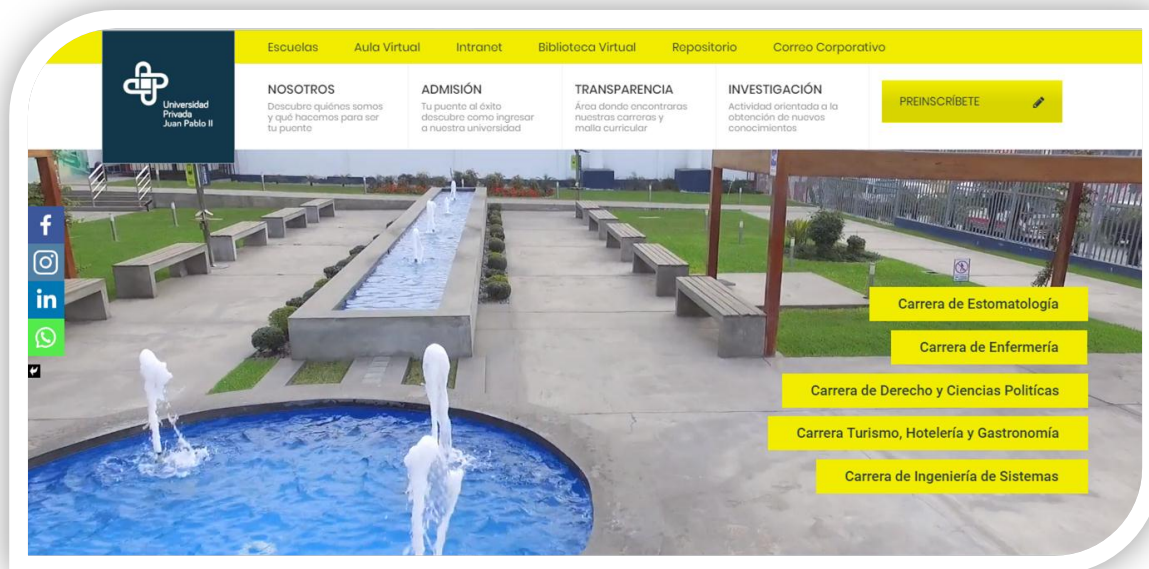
Escuelas Aula Virtual Intranet Biblioteca Virtual Repositorio Correo Corporativo

Universidad Privada Juan Pablo II

NOSOTROS
Descubre quiénes somos y qué hacemos para ser tu puente

ADMISIÓN
Tu puente al éxito descubre como ingresar a nuestra universidad

TRANSPARENCIA
Área donde encontraras nuestras carreras y malla curricular

INVESTIGACIÓN
Actividad orientada a la obtención de nuevos conocimientos

PREINSCRÍBETE

Carrera de Estomatología

Carrera de Enfermería

Carrera de Derecho y Ciencias Políticas

Carrera Turismo, Hotelería y Gastronomía

Carrera de Ingeniería de Sistemas